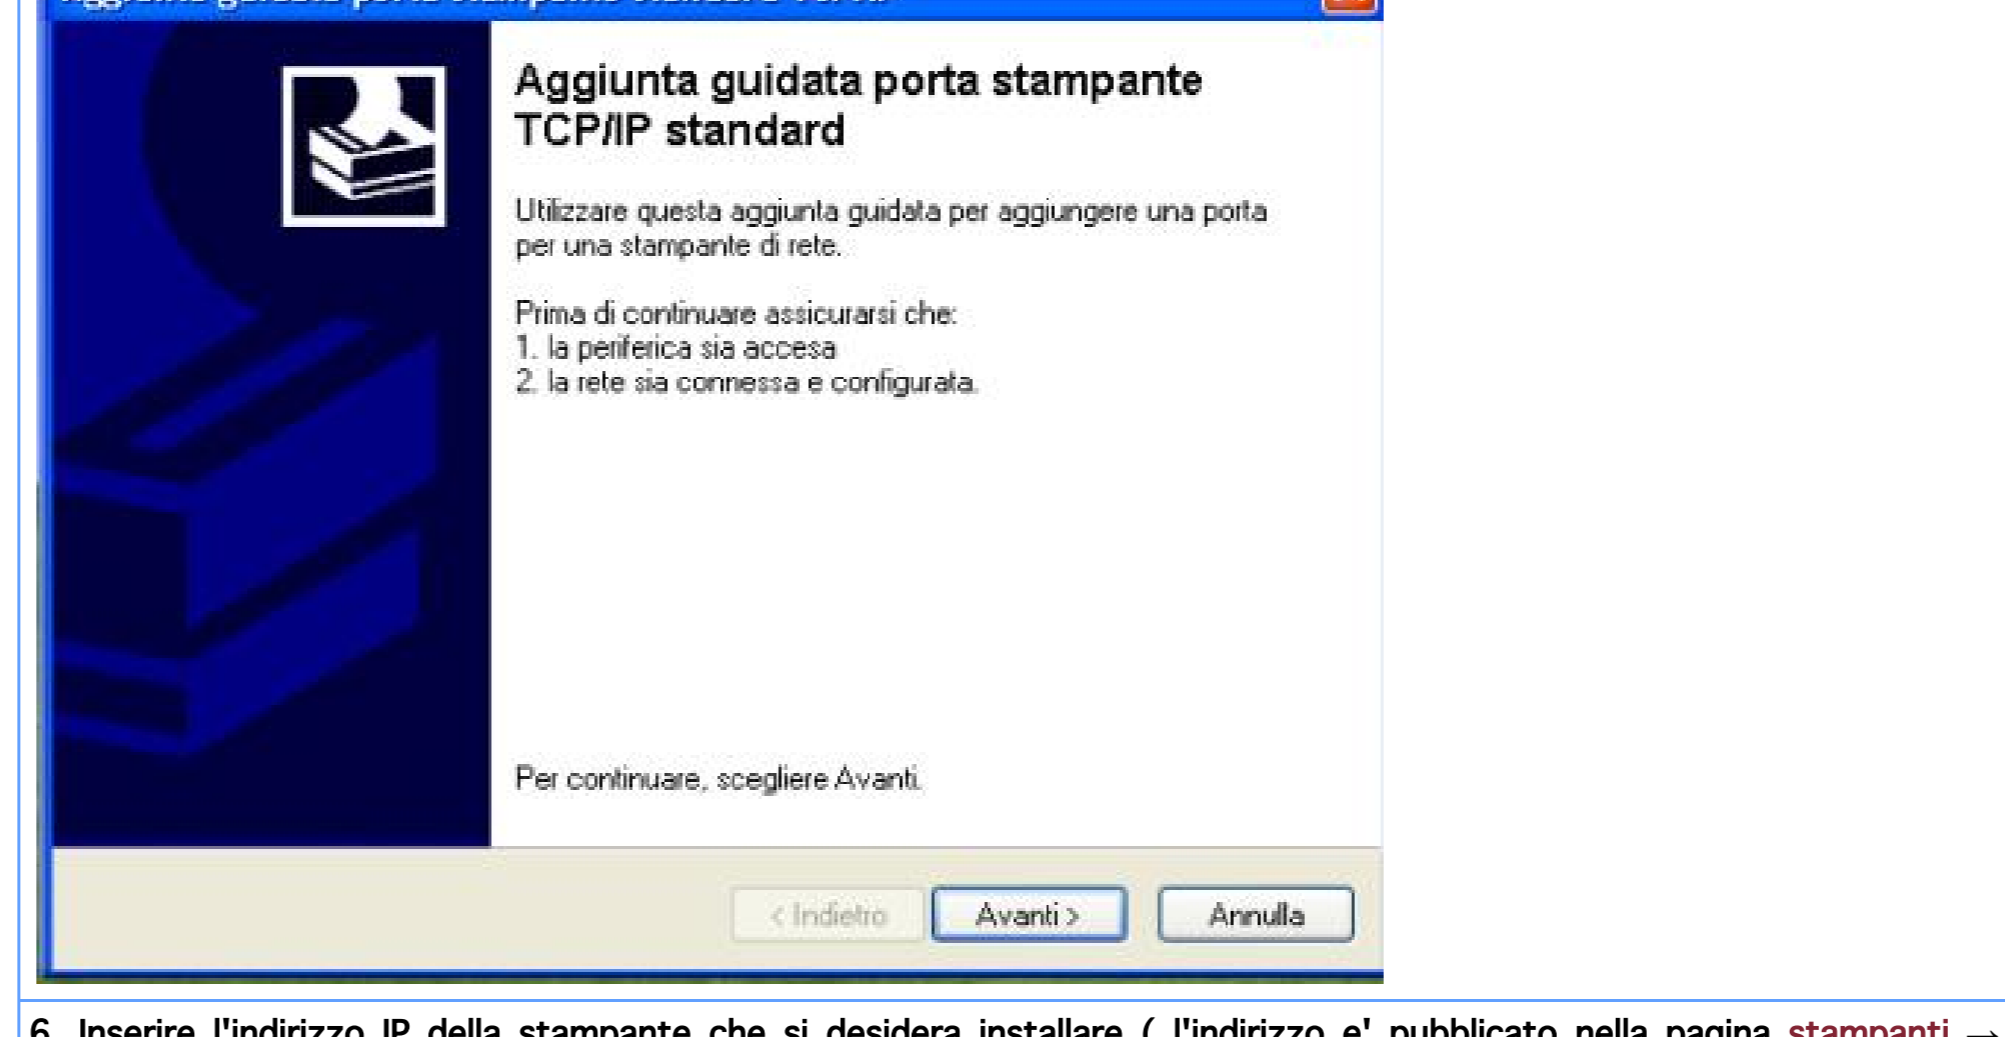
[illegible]

Aggiunta guidata porta stampante TCP/IP standard

Utilizzare questa aggiunta guidata per aggiungere una porta per una stampante di rete.

Prima di continuare assicurarsi che:
1. la periferica sia accesa
2. la rete sia connessa e configurata.

Per continuare, scegliere Avanti.

< Indietro
Avanti >
Annulla

6. Inserire l'indirizzo IP della stampante che si desidera installare ( l'indirizzo e' pubblicato nella pagina stampanti →